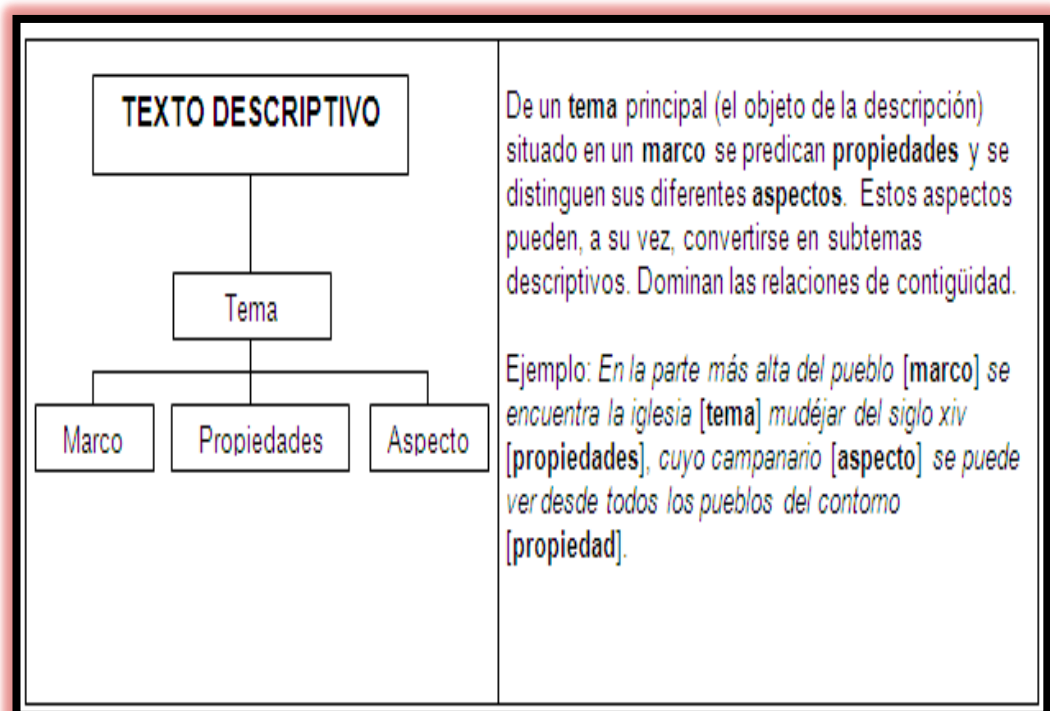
TEXTO DESCRIPTIVO

Tema

Marco

Propiedades

Aspecto

De un **tema** principal (el objeto de la descripción) situado en un **marco** se predican **propiedades** y se distinguen sus diferentes **aspectos**. Estos aspectos pueden, a su vez, convertirse en subtemas descriptivos. Dominan las relaciones de contigüidad.

Ejemplo: *En la parte más alta del pueblo* [**marco**] *se encuentra la iglesia* [**tema**] *mudéjar del siglo xiv* [**propiedades**], *cuyo campanario* [**aspecto**] *se puede ver desde todos los pueblos del contorno* [**propiedad**].